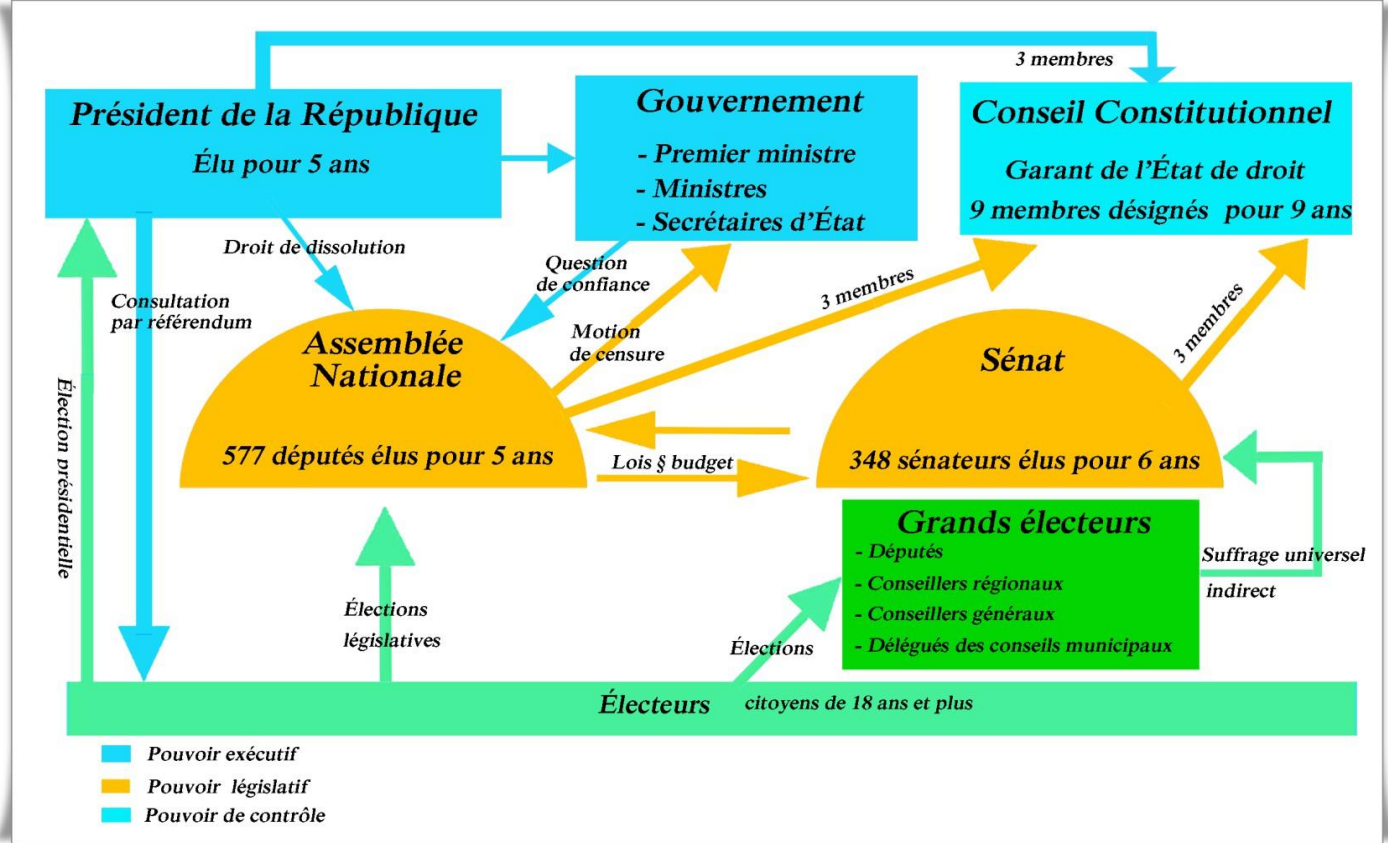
3 membres

Président de la République

Élu pour 5 ans

Gouvernement

- Premier ministre
- Ministres
- Secrétaires d'État

Conseil Constitutionnel

Garant de l'État de droit

9 membres désignés pour 9 ans

Droit de dissolution

Question de confiance

Consultation par référendum

Motion de censure

3 membres

3 membres

Assemblée Nationale

577 députés élus pour 5 ans

Sénat

348 sénateurs élus pour 6 ans

Lois § budget

Élection présidentielle

Grands électeurs

- Députés
- Conseillers régionaux
- Conseillers généraux
- Délégués des conseils municipaux

Suffrage universel indirect

Élections législatives

Élections

Électeurs citoyens de 18 ans et plus

Pouvoir exécutif

Pouvoir législatif

Pouvoir de contrôle